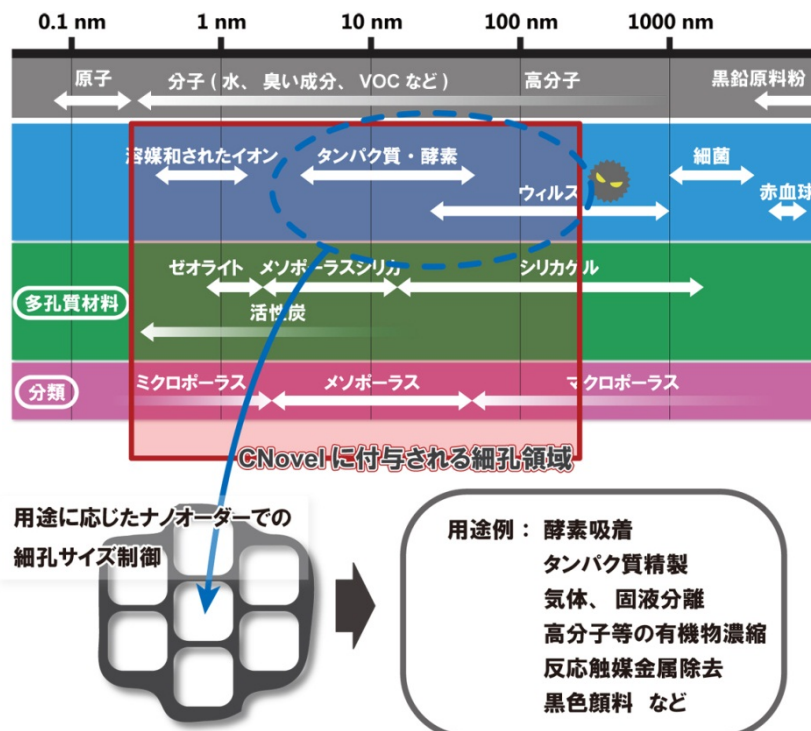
0.1 nm
1 nm
10 nm
100 nm
1000 nm

原子
分子（水、臭い成分、VOC など）
高分子
黒鉛原料粉

溶媒和されたイオン
タンパク質・酵素
ウィルス
細菌
赤血球

多孔質材料
ゼオライト
メソポーラスシリカ
シリカゲル
活性炭

分類
ミクロポーラス
メソポーラス
マクロポーラス

CNovel に付与される細孔領域

用途に応じたナノオーダーでの細孔サイズ制御

用途例：酵素吸着
タンパク質精製
気体、固液分離
高分子等の有機物濃縮
反応触媒金属除去
黒色顔料　など